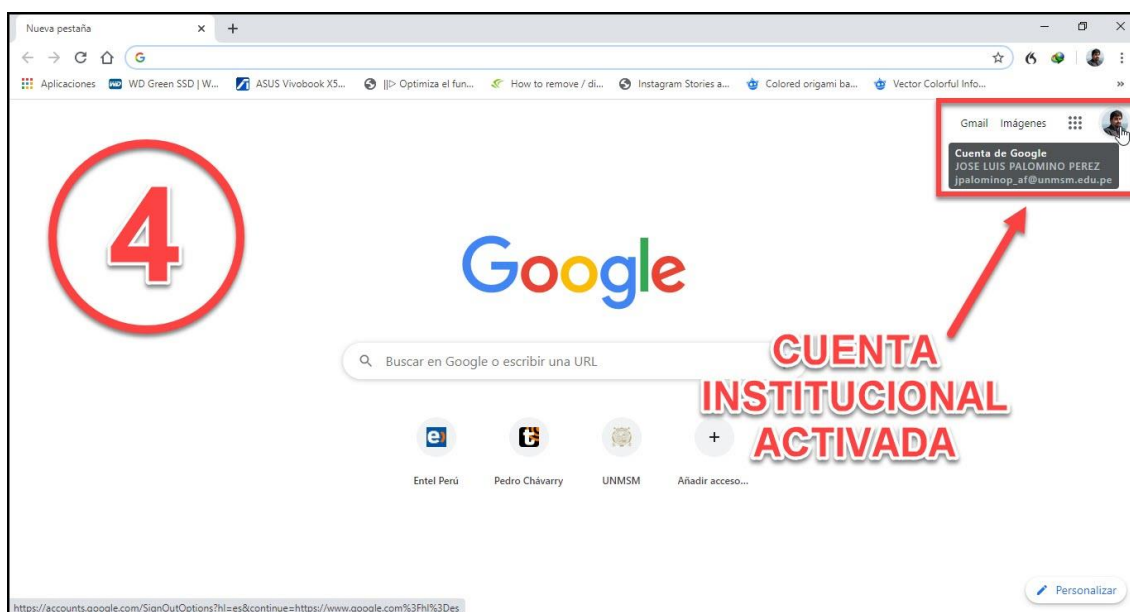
Nueva pestaña ×  +

Aplicaciones  WD Green SSD | W...  ASUS Vivobook X5...  ||▷ Optimiza el fun...  How to remove / di...  Instagram Stories a...  Colored origami ba...  Vector Colorful Info...  »

Gmail  Imágenes

Cuenta de Google
JOSE LUIS PALOMINO PEREZ
jpalominop_af@unmsm.edu.pe

4

Google

Buscar en Google o escribir una URL

CUENTA INSTITUCIONAL ACTIVADA

Entel Perú  Pedro Chávarry  UNMSM  Añadir acceso...

https://accounts.google.com/SignOutOptions?hl=es&continue=https://www.google.com%3Fhl%3Des

Personalizar